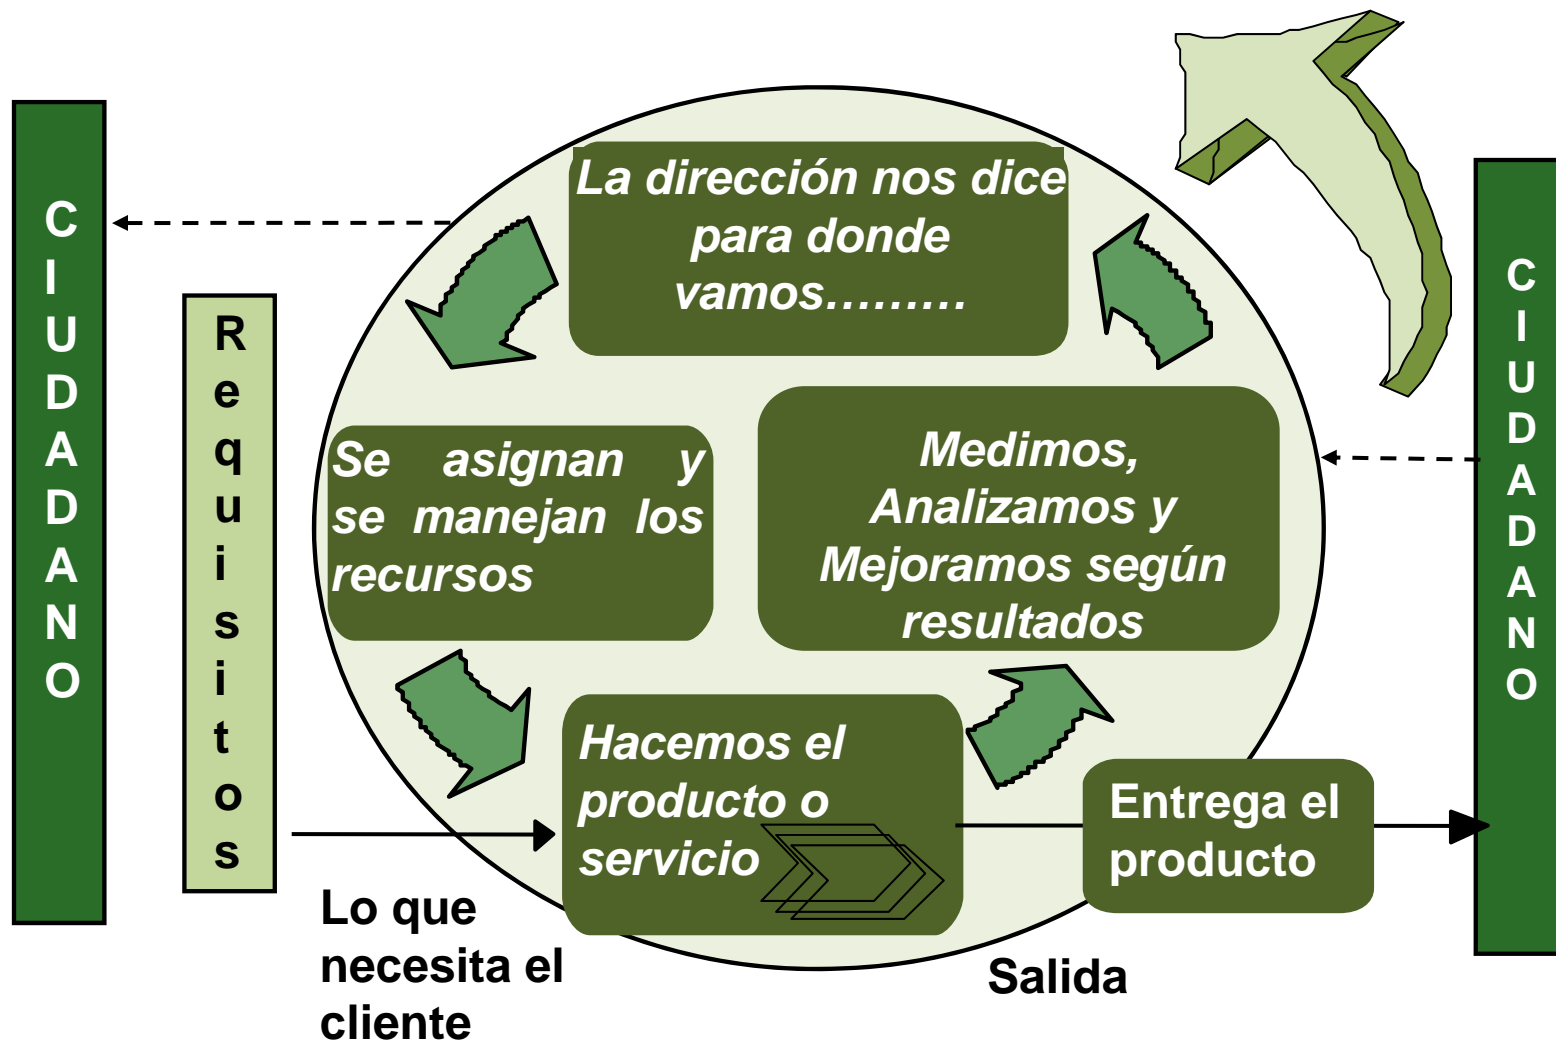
CIUDADANO

Requisitos

La dirección nos dice para donde vamos………

Se asignan y se manejan los recursos

Medimos, Analizamos y Mejoramos según resultados

Hacemos el producto o servicio

Entrega el producto

CIUDADANO

Lo que necesita el cliente

Salida